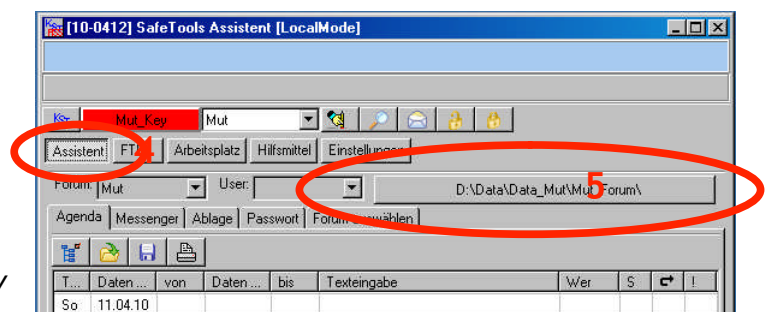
[10-0412] SafeTools Assistent [LocalMode]

Mut_Key Mut

Assistent FT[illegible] 4 Arbeitsplatz Hilfsmittel Einstellungen

Forum: Mut User: D:\Data\Data_Mut\Mu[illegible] 5 Forum\

Agenda Messenger Ablage Passwort Foru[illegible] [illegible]wählen

| T... | Daten ... | von | Daten ... | bis | Texteingabe | Wer | S | | ! |
|---|---|---|---|---|---|---|---|---|---|
| So | 11.04.10 | | | | | | | | |